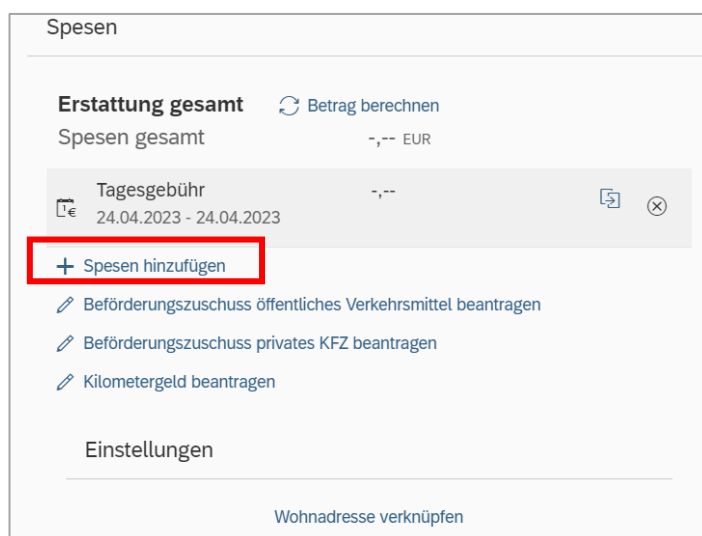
Spesen

Erstattung gesamt
Betrag berechnen
Spesen gesamt
-,-- EUR

Tagesgebühr
-,--
24.04.2023 - 24.04.2023

+ Spesen hinzufügen
Beförderungszuschuss öffentliches Verkehrsmittel beantragen
Beförderungszuschuss privates KFZ beantragen
Kilometergeld beantragen

Einstellungen

Wohnadresse verknüpfen